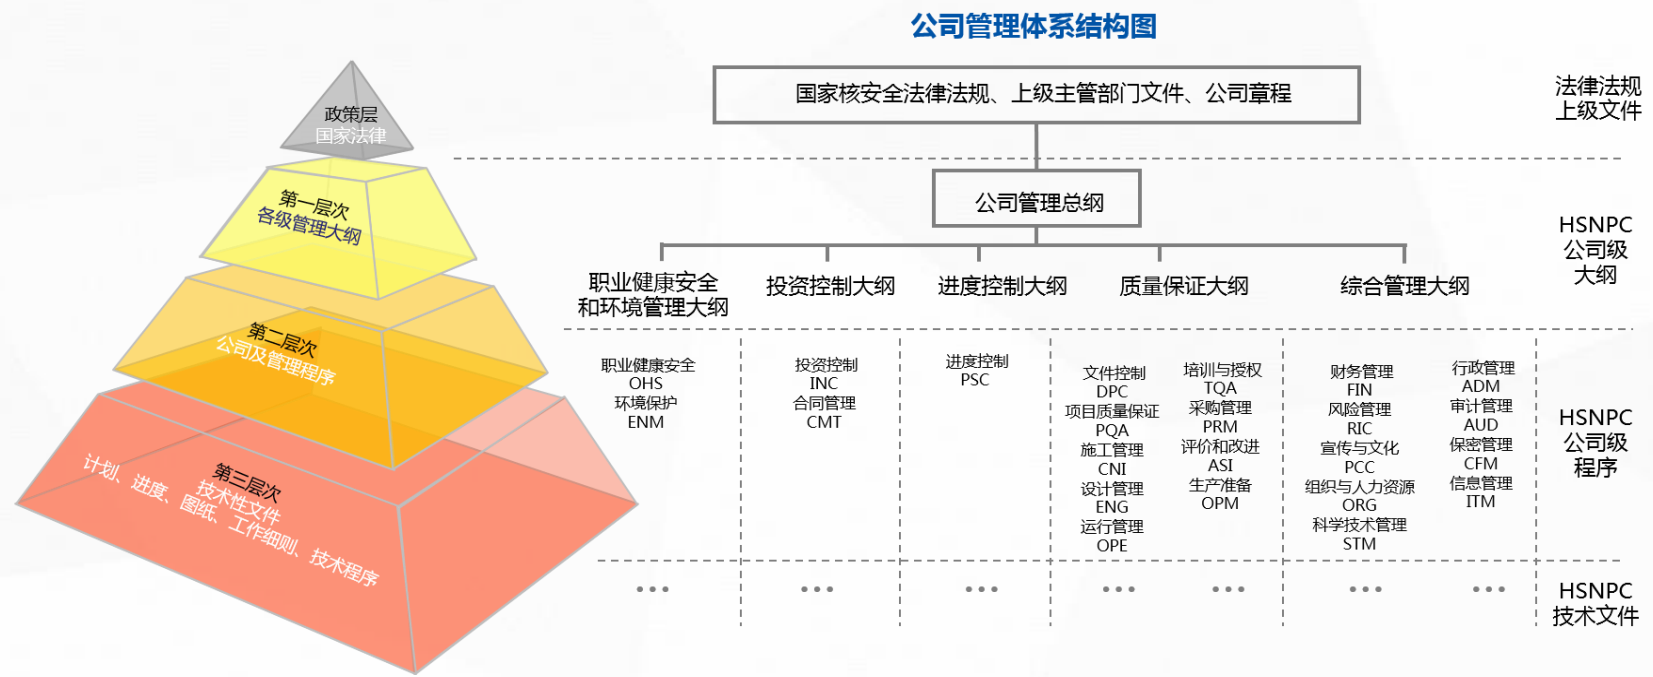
公司管理体系结构图

政策层
国家法律

第一层次
各级管理大纲

第二层次
公司及管理程序

第三层次
技术性文件
计划、进度、图纸、工作细则、技术程序

国家核安全法律法规、上级主管部门文件、公司章程

法律法规
上级文件

公司管理总纲

HSNPC
公司级
大纲

职业健康安全和环境管理大纲

投资控制大纲

进度控制大纲

质量保证大纲

综合管理大纲

职业健康安全
OHS
环境保护
ENM

投资控制
INC
合同管理
CMT

进度控制
PSC

文件控制
DPC
项目质量保证
PQA
施工管理
CNI
设计管理
ENG
运行管理
OPE

培训与授权
TQA
采购管理
PRM
评价和改进
ASI
生产准备
OPM

财务管理
FIN
风险管理
RIC
宣传与文化
PCC
组织与人力资源
ORG
科学技术管理
STM

行政管理
ADM
审计管理
AUD
保密管理
CFM
信息管理
ITM

HSNPC
公司级
程序

…

…

…

…

…

…

…

HSNPC
技术文件